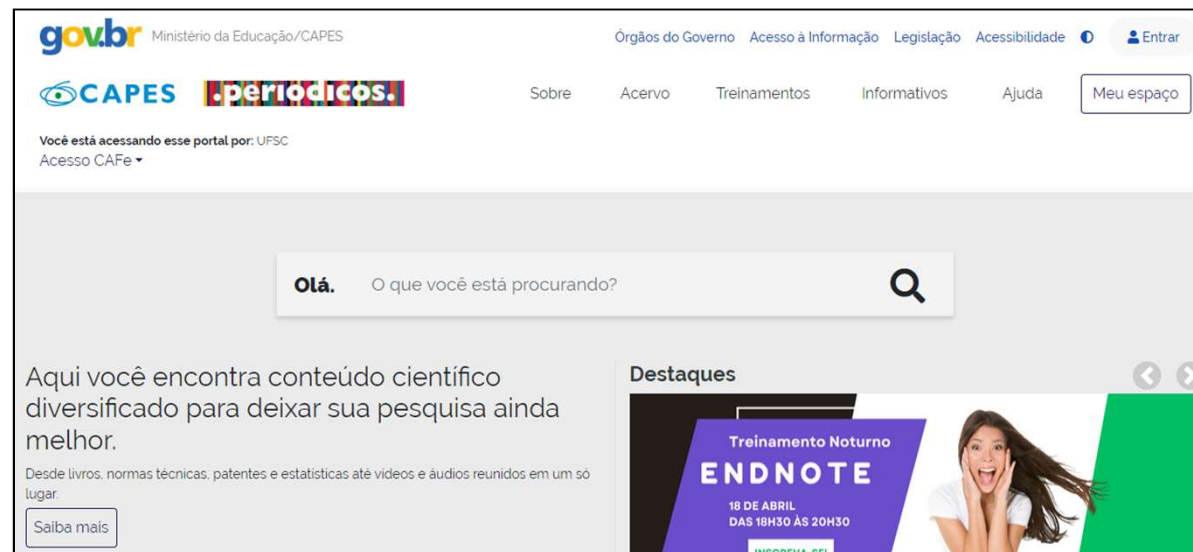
gov.br Ministério da Educação/CAPES

Órgãos do Governo Acesso à Informação Legislação Acessibilidade Entrar

CAPES .periodicos.

Sobre Acervo Treinamentos Informativos Ajuda Meu espaço

Você está acessando esse portal por: UFSC
Acesso CAFe

Olá. O que você está procurando?

Aqui você encontra conteúdo científico diversificado para deixar sua pesquisa ainda melhor.

Desde livros, normas técnicas, patentes e estatísticas até vídeos e áudios reunidos em um só lugar.

Saiba mais

Destaques

Treinamento Noturno
ENDNOTE
18 DE ABRIL
DAS 18H30 ÀS 20H30
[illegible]